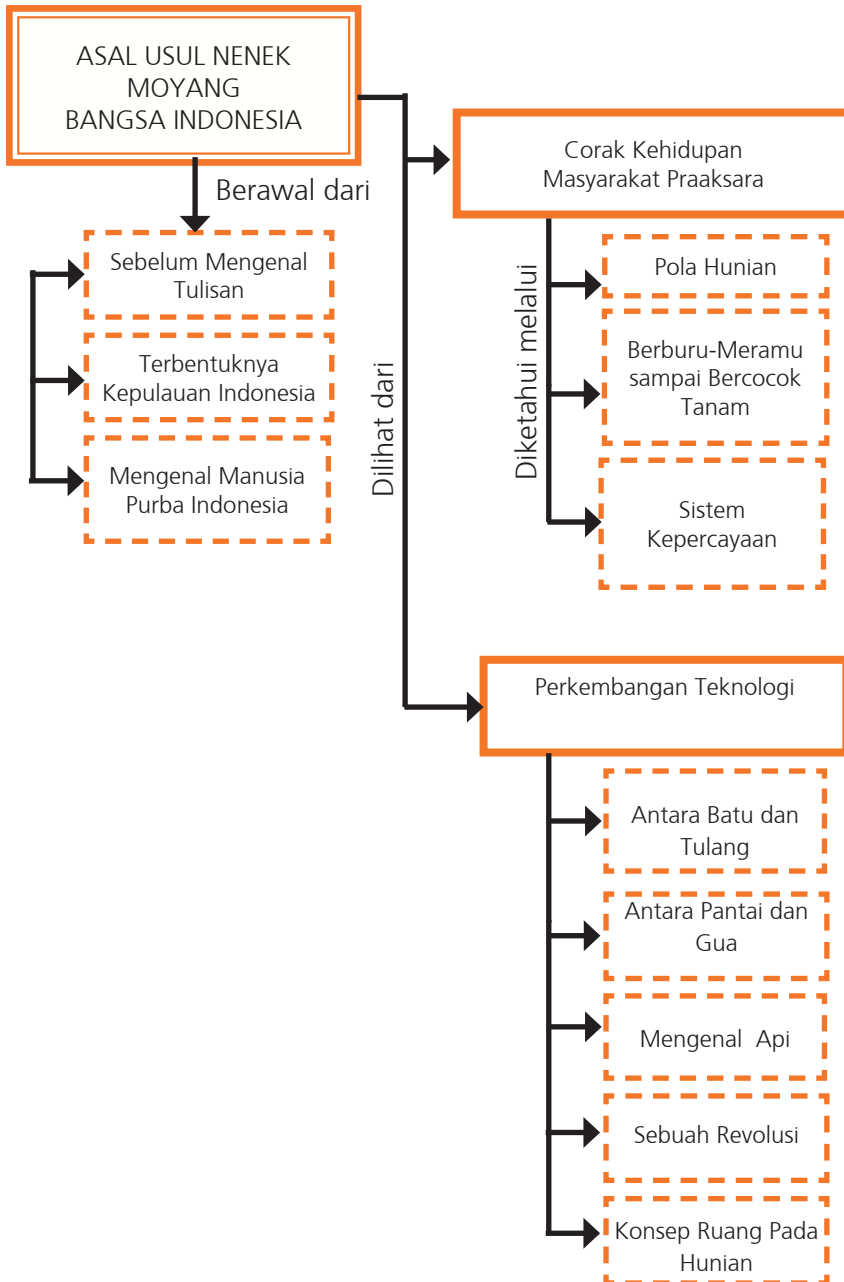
ASAL USUL NENEK MOYANG BANGSA INDONESIA

Berawal dari

Sebelum Mengenal Tulisan

Terbentuknya Kepulauan Indonesia

Mengenal Manusia Purba Indonesia

Dilihat dari

Corak Kehidupan Masyarakat Praaksara

Diketahui melalui

Pola Hunian

Berburu-Meramu sampai Bercocok Tanam

Sistem Kepercayaan

Perkembangan Teknologi

Antara Batu dan Tulang

Antara Pantai dan Gua

Mengenal Api

Sebuah Revolusi

Konsep Ruang Pada Hunian